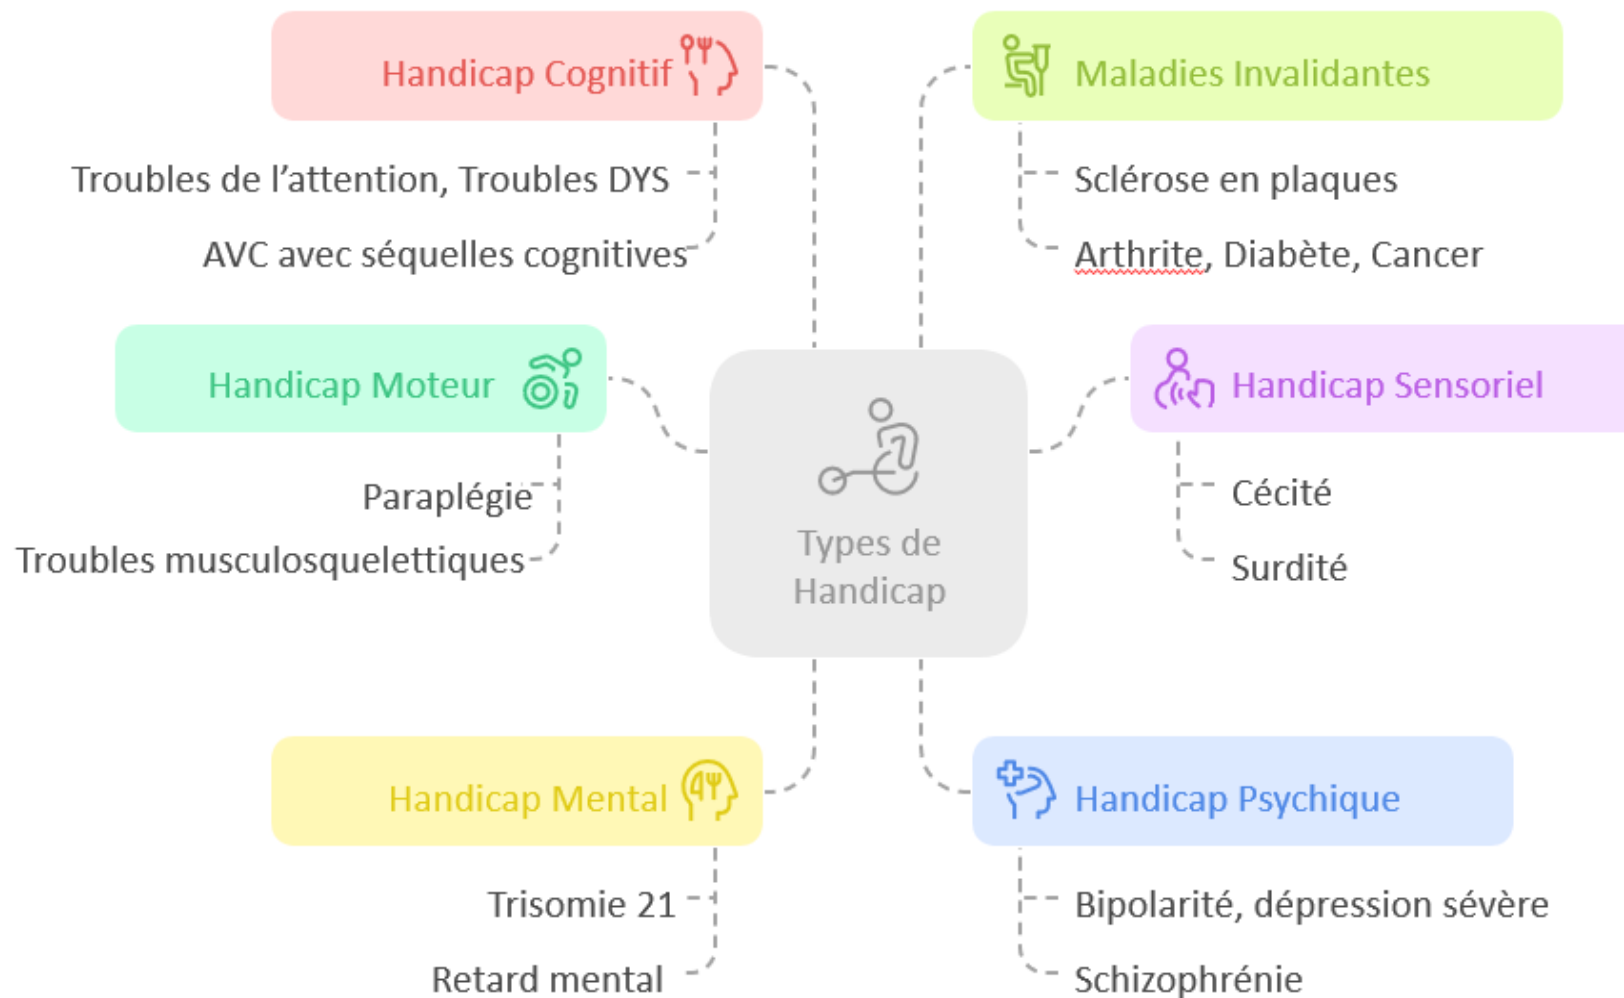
Handicap Cognitif

Troubles de l’attention, Troubles DYS

AVC avec séquelles cognitives

Maladies Invalidantes

Sclérose en plaques

Arthrite, Diabète, Cancer

Handicap Moteur

Paraplégie

Troubles musculosquelettiques

Types de Handicap

Handicap Sensoriel

Cécité

Surdité

Handicap Mental

Trisomie 21

Retard mental

Handicap Psychique

Bipolarité, dépression sévère

Schizophrénie